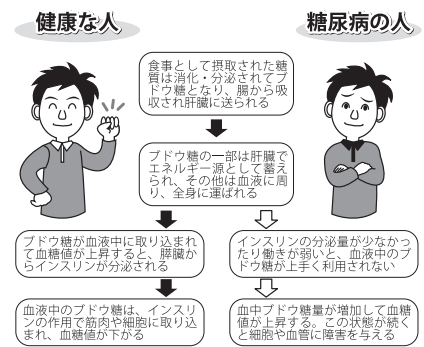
健康な人

糖尿病の人

食事として摂取された糖質は消化・分泌されてブドウ糖となり、腸から吸収され肝臓に送られる

ブドウ糖の一部は肝臓でエネルギー源として蓄えられ、その他は血液に周り、全身に運ばれる

ブドウ糖が血液中に取り込まれて血糖値が上昇すると、膵臓からインスリンが分泌される

インスリンの分泌量が少なかったり働きが弱いと、血液中のブドウ糖が上手く利用されない

血液中のブドウ糖は、インスリンの作用で筋肉や細胞に取り込まれ、血糖値が下がる

血中ブドウ糖量が増加して血糖値が上昇する。この状態が続くと細胞や血管に障害を与える